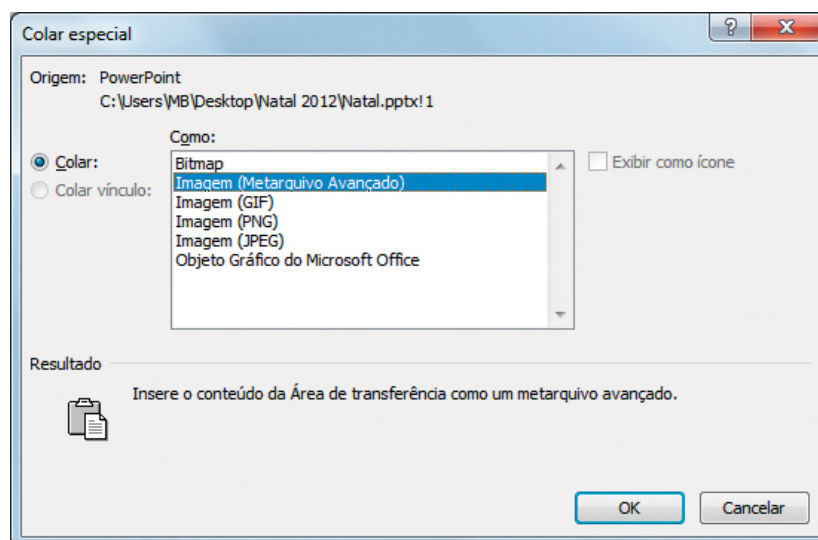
Colar especial

?

X

Origem: PowerPoint
C:\Users\MB\Desktop\Natal 2012\Natal.pptx!1

Como:

Colar:

Colar vínculo:

Bitmap
Imagem (Metarquivo Avançado)
Imagem (GIF)
Imagem (PNG)
Imagem (JPEG)
Objeto Gráfico do Microsoft Office

Exibir como ícone

Resultado

Insere o conteúdo da Área de transferência como um metarquivo avançado.

OK

Cancelar